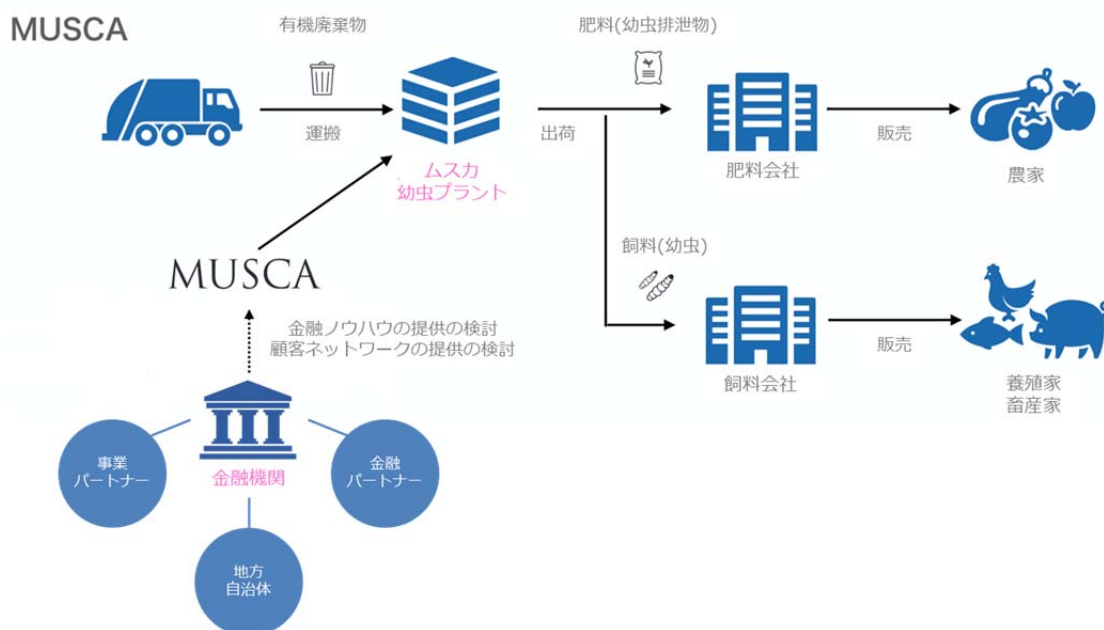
MUSCA

有機廃棄物

運搬

ムスカ
幼虫プラント

出荷

肥料(幼虫排泄物)

肥料会社

販売

農家

飼料(幼虫)

飼料会社

販売

養殖家
畜産家

MUSCA

金融ノウハウの提供の検討
顧客ネットワークの提供の検討

金融機関

事業
パートナー

金融
パートナー

地方
自治体